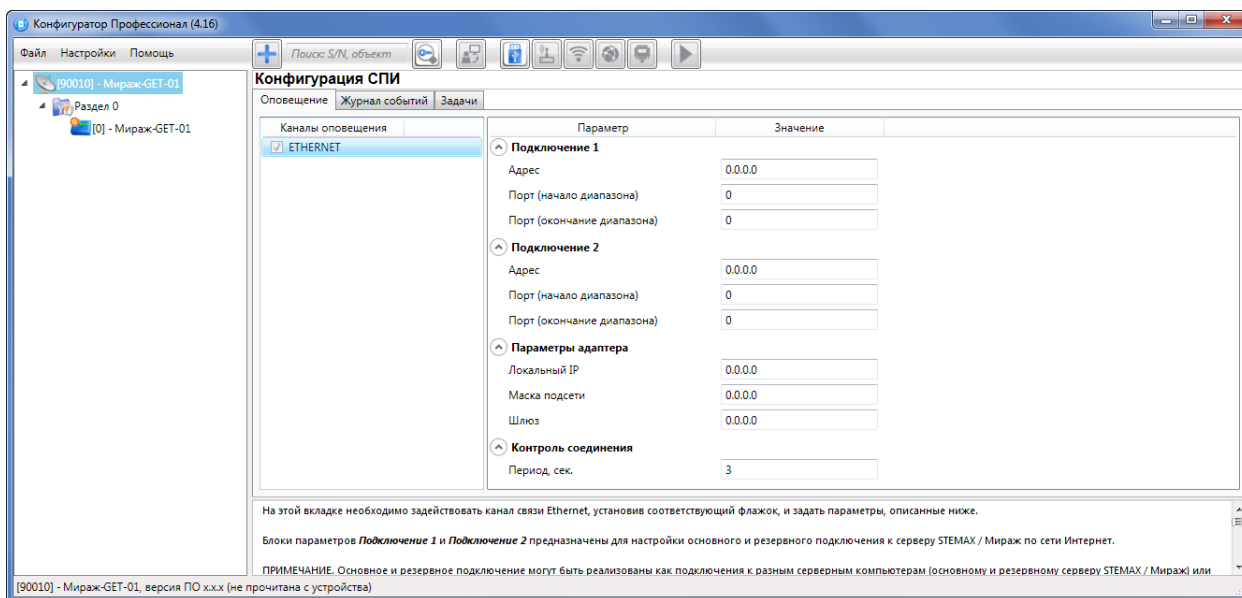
Конфигуратор Профессионал (4.16)

Файл Настройки Помощь

Поиск: S/N, объект

[90010] - Мираж-GET-01
Раздел 0
[0] - Мираж-GET-01

Конфигурация СПИ

Оповещение | Журнал событий | Задачи

Каналы оповещения
ETHERNET

| Параметр | Значение |
|---|---|
| Подключение 1 | |
| Адрес | 0.0.0.0 |
| Порт (начало диапазона) | 0 |
| Порт (окончание диапазона) | 0 |
| Подключение 2 | |
| Адрес | 0.0.0.0 |
| Порт (начало диапазона) | 0 |
| Порт (окончание диапазона) | 0 |
| Параметры адаптера | |
| Локальный IP | 0.0.0.0 |
| Маска подсети | 0.0.0.0 |
| Шлюз | 0.0.0.0 |
| Контроль соединения | |
| Период, сек. | 3 |

На этой вкладке необходимо задействовать канал связи Ethernet, установив соответствующий флажок, и задать параметры, описанные ниже.

Блоки параметров *Подключение 1* и *Подключение 2* предназначены для настройки основного и резервного подключения к серверу STEMAX / Мираж по сети Интернет.

ПРИМЕЧАНИЕ. Основное и резервное подключение могут быть реализованы как подключения к разным серверным компьютерам (основному и резервному серверу STEMAX / Мираж) или

[90010] - Мираж-GET-01, версия ПО x.x.x (не прочитана с устройства)